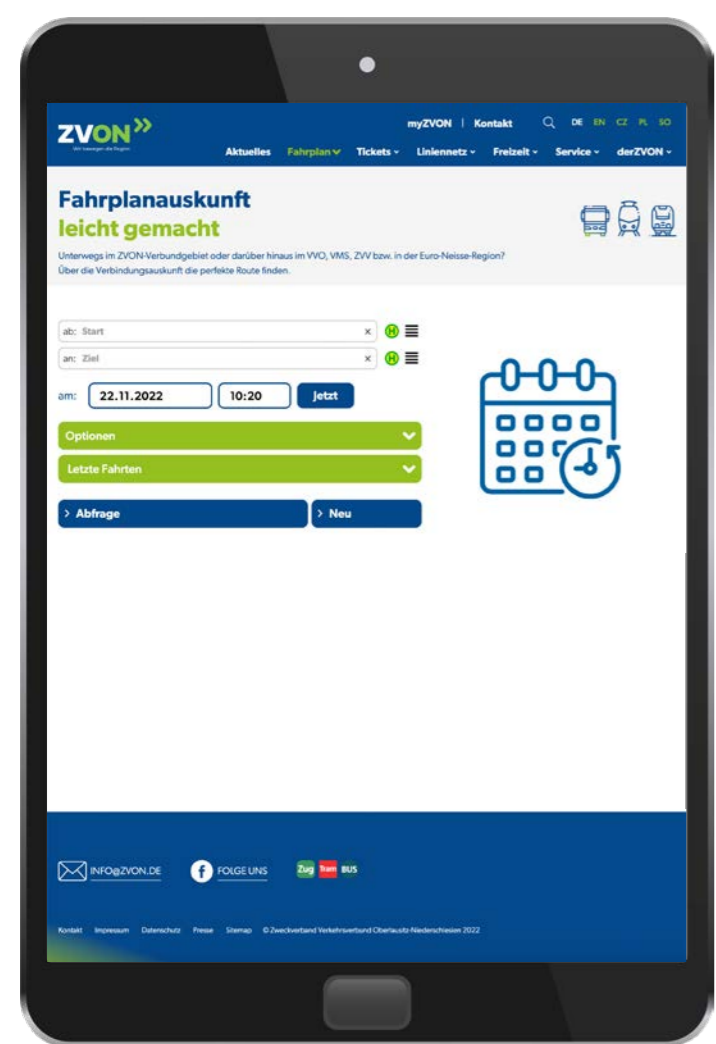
ZVON
Wir bewegen die Region

myZVON | Kontakt DE EN CZ PL SO

Aktuelles Fahrplan Tickets Liniennetz Freizeit Service derZVON

Fahrplanauskunft
leicht gemacht

Unterwegs im ZVON-Verbundgebiet oder darüber hinaus im VVO, VMS, ZVV bzw. in der Euro-Neisse-Region?
Über die Verbindungsauskunft die perfekte Route finden.

ab: Start ×
an: Ziel ×

am: 22.11.2022 10:20 Jetzt

Optionen

Letzte Fahrten

> Abfrage > Neu

INFO@ZVON.DE FOLGE UNS Zug Tram BUS

Kontakt Impressum Datenschutz Presse Sitemap © Zweckverband Verkehrsverbund Oberlausitz-Niederschlesien 2022